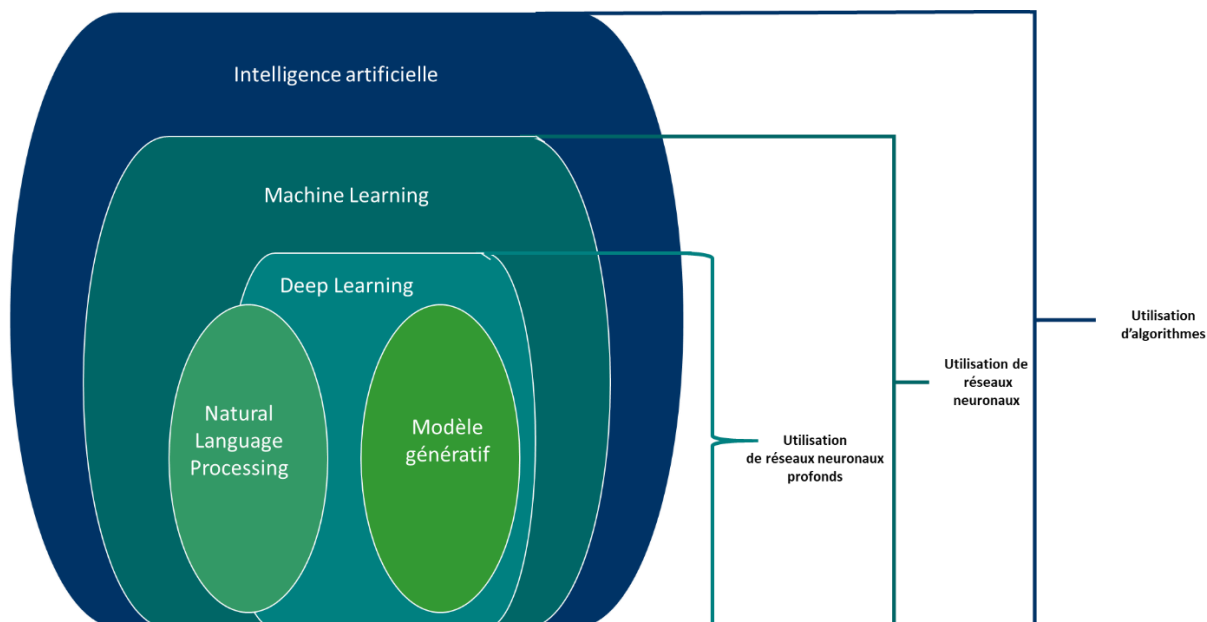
Intelligence artificielle

Machine Learning

Deep Learning

Natural Language Processing

Modèle génératif

Utilisation de réseaux neuronaux profonds

Utilisation de réseaux neuronaux

Utilisation d'algorithmes